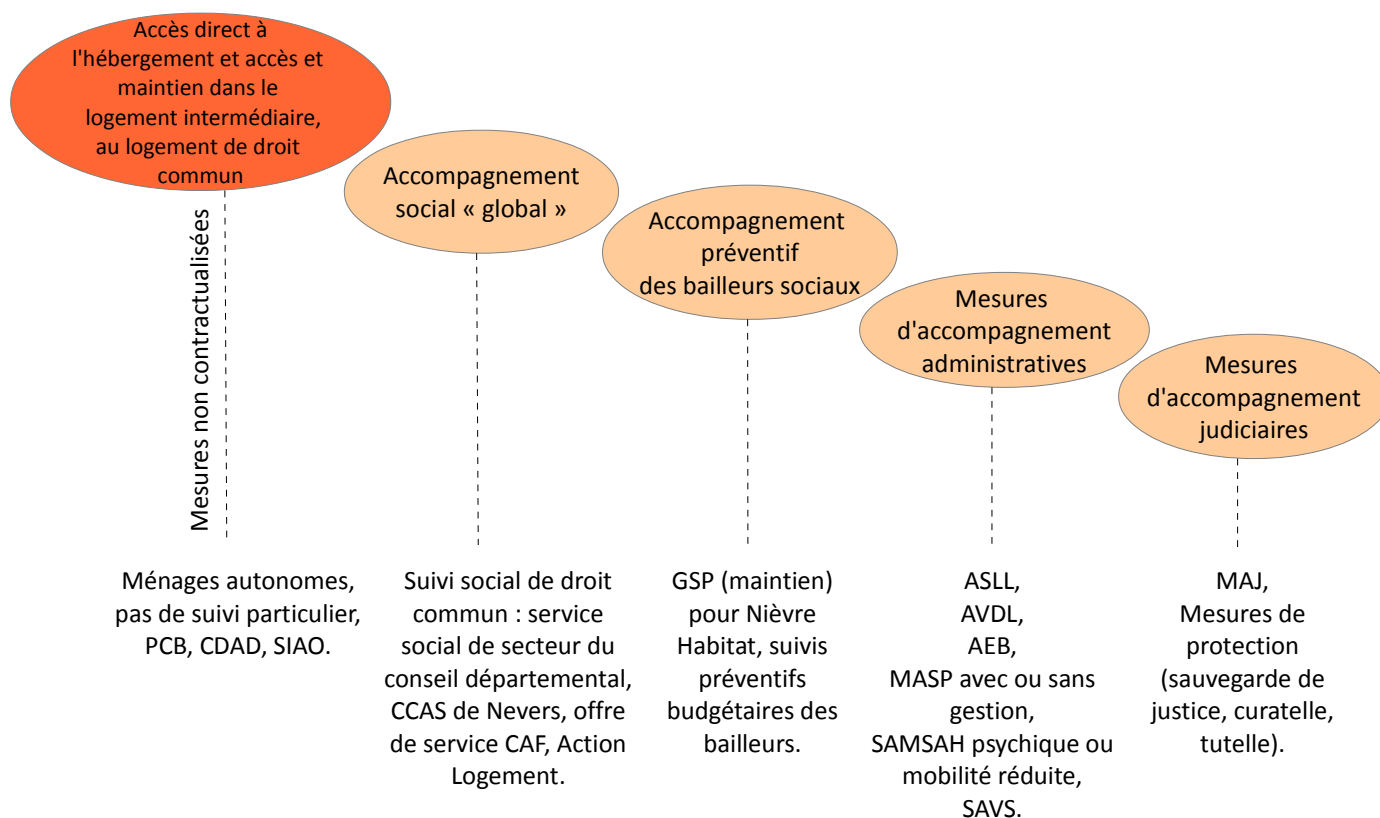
Accès direct à l'hébergement et accès et maintien dans le logement intermédiaire, au logement de droit commun

Mesures non contractualisées

Ménages autonomes, pas de suivi particulier, PCB, CDAD, SIAO.

Accompagnement social « global »

Suivi social de droit commun : service social de secteur du conseil départemental, CCAS de Nevers, offre de service CAF, Action Logement.

Accompagnement préventif des bailleurs sociaux

GSP (maintien) pour Nièvre Habitat, suivis préventifs budgétaires des bailleurs.

Mesures d'accompagnement administratives

ASLL,
AVDL,
AEB,
MASP avec ou sans gestion,
SAMSAH psychique ou mobilité réduite,
SAVS.

Mesures d'accompagnement judiciaires

MAJ,
Mesures de protection (sauvegarde de justice, curatelle, tutelle).